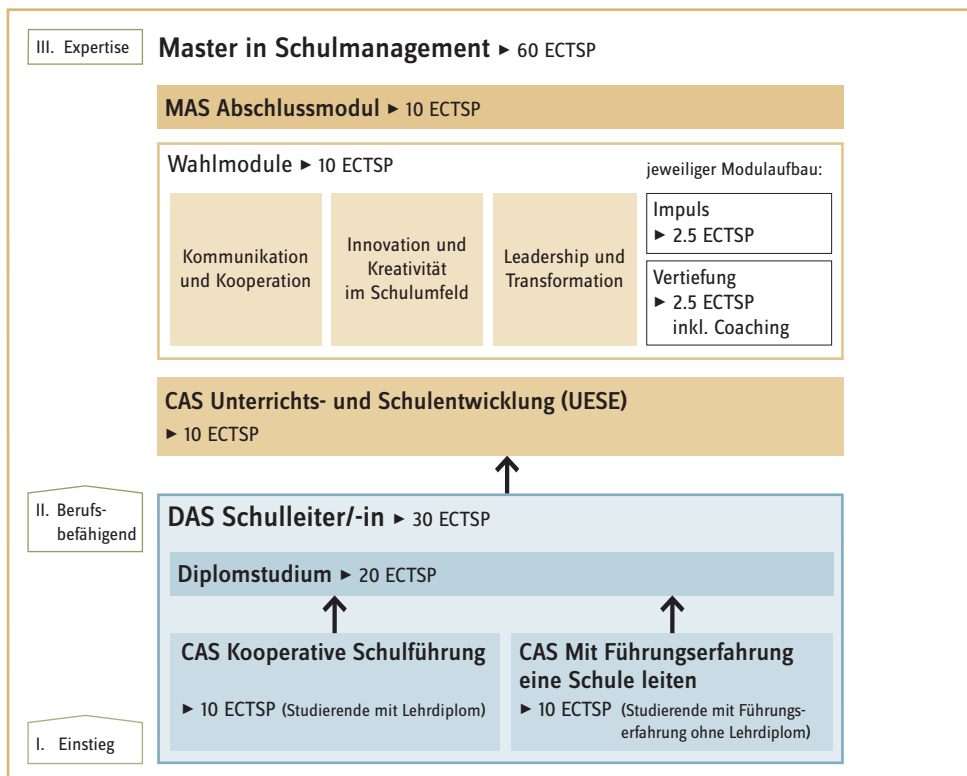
III. Expertise

Master in Schulmanagement ► 60 ECTSP

MAS Abschlussmodul ► 10 ECTSP

Wahlmodule ► 10 ECTSP

jeweiliger Modulaufbau:

Kommunikation und Kooperation

Innovation und Kreativität im Schulumfeld

Leadership und Transformation

Impuls ► 2.5 ECTSP

Vertiefung ► 2.5 ECTSP inkl. Coaching

CAS Unterrichts- und Schulentwicklung (UESE) ► 10 ECTSP

II. Berufsbefähigend

DAS Schulleiter/-in ► 30 ECTSP

Diplomstudium ► 20 ECTSP

CAS Kooperative Schulführung

► 10 ECTSP (Studierende mit Lehrdiplom)

CAS Mit Führungserfahrung eine Schule leiten

► 10 ECTSP (Studierende mit Führungserfahrung ohne Lehrdiplom)

I. Einstieg